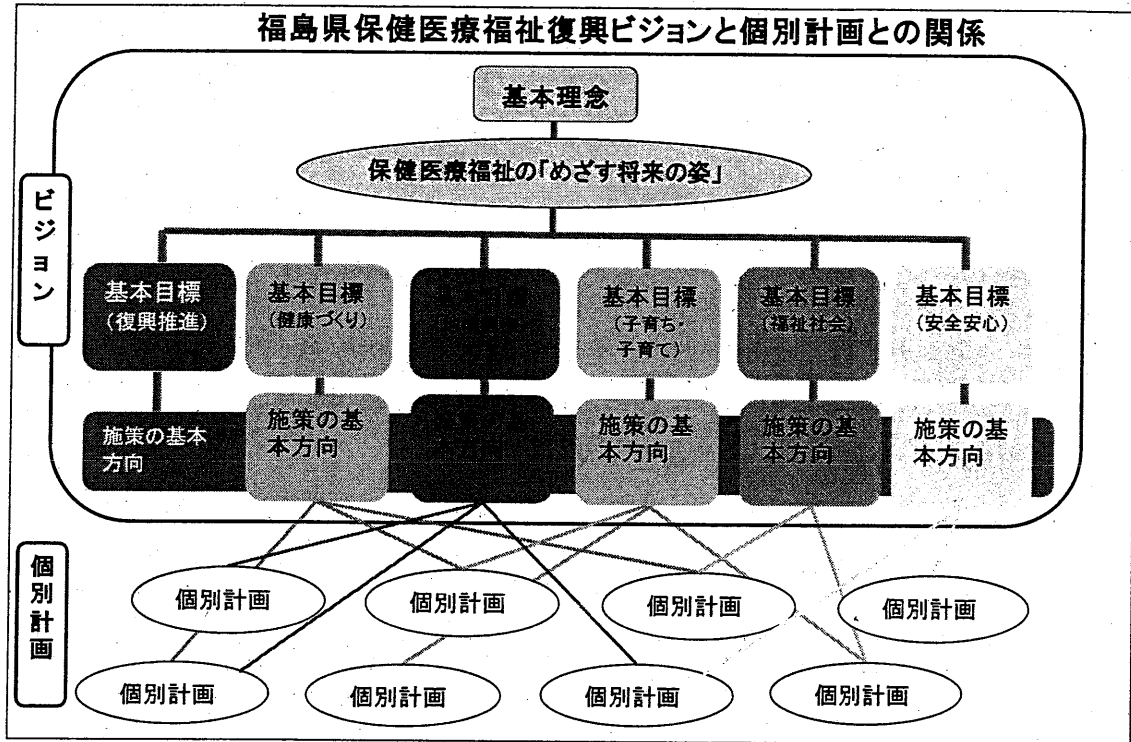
福島県保健医療福祉復興ビジョンと個別計画との関係

基本理念

保健医療福祉の「めざす将来の姿」

ビジョン

基本目標（復興推進）

基本目標（健康づくり）

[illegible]

基本目標（子育ち・子育て）

基本目標（福祉社会）

基本目標（安全安心）

施策の基本方向

施策の基本方向

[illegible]

施策の基本方向

施策の基本方向

施策の基本方向

個別計画

個別計画

個別計画

個別計画

個別計画

個別計画

個別計画

個別計画

個別計画